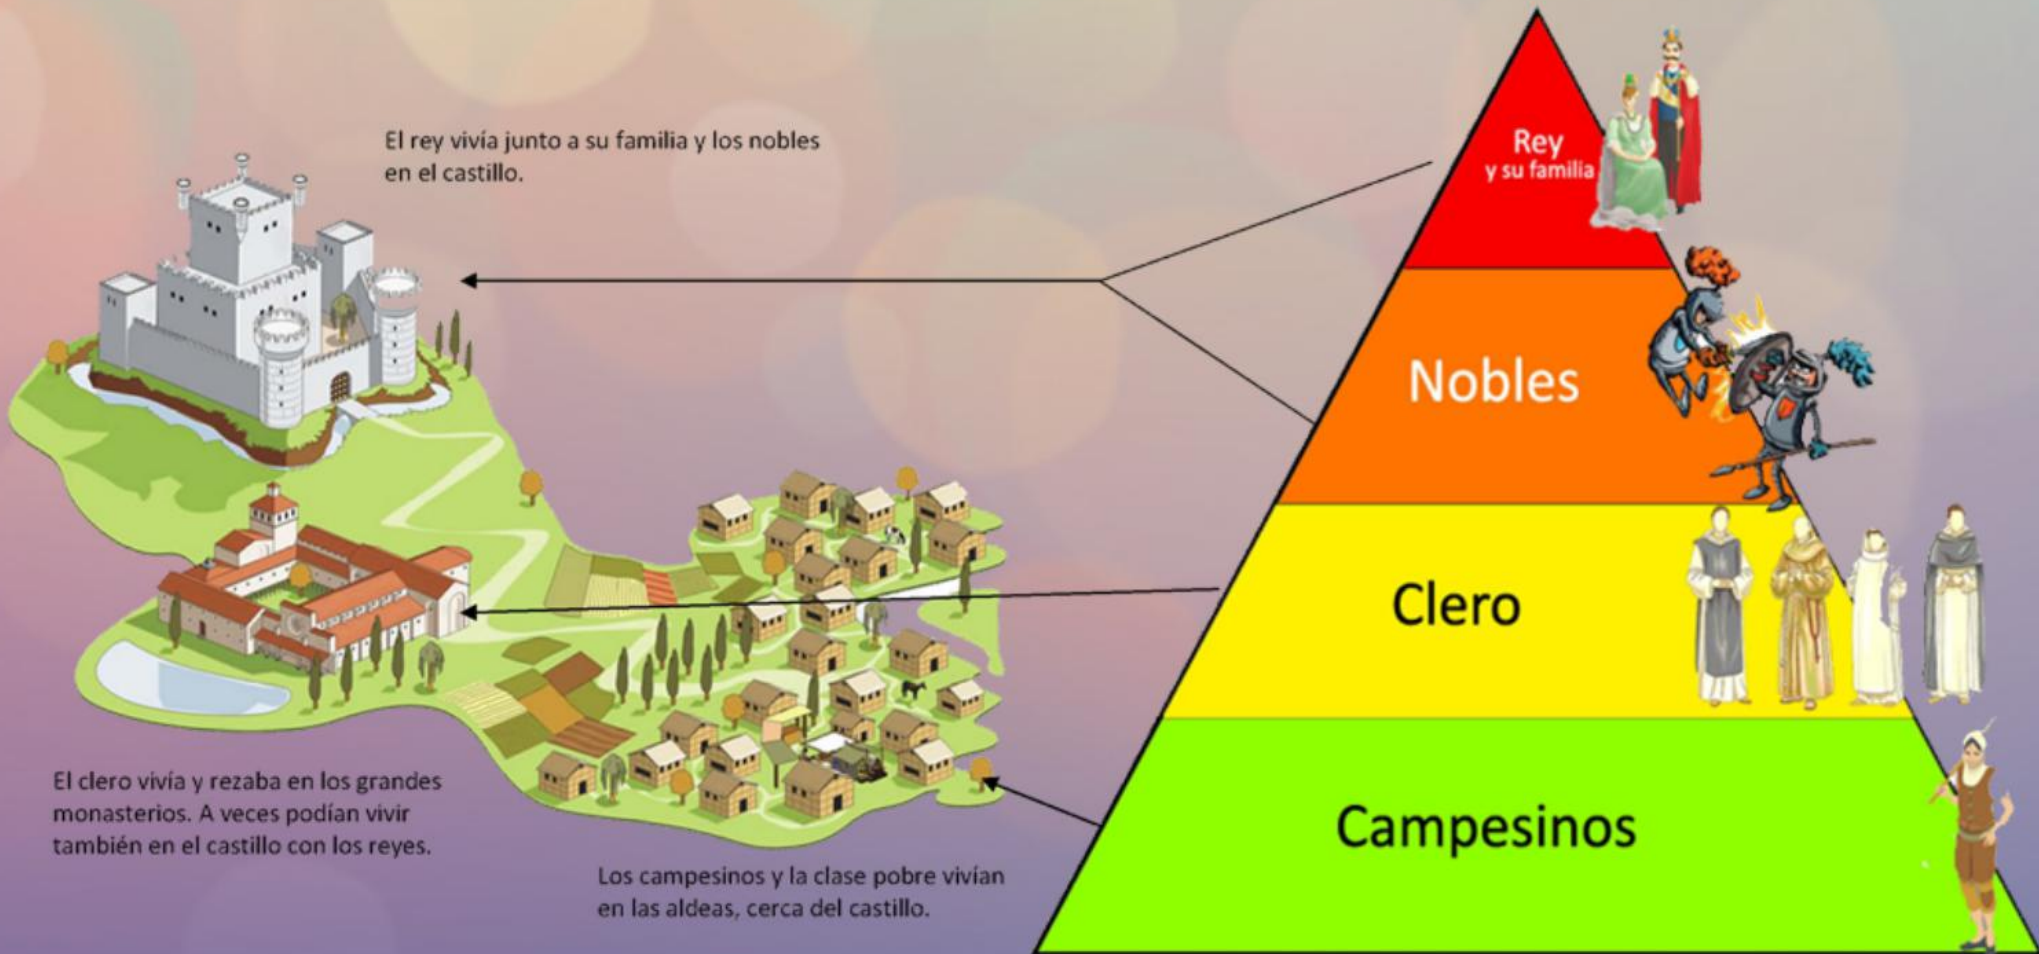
El rey vivía junto a su familia y los nobles en el castillo.

Rey
y su familia

Nobles

Clero

Campesinos

El clero vivía y rezaba en los grandes monasterios. A veces podían vivir también en el castillo con los reyes.

Los campesinos y la clase pobre vivían en las aldeas, cerca del castillo.